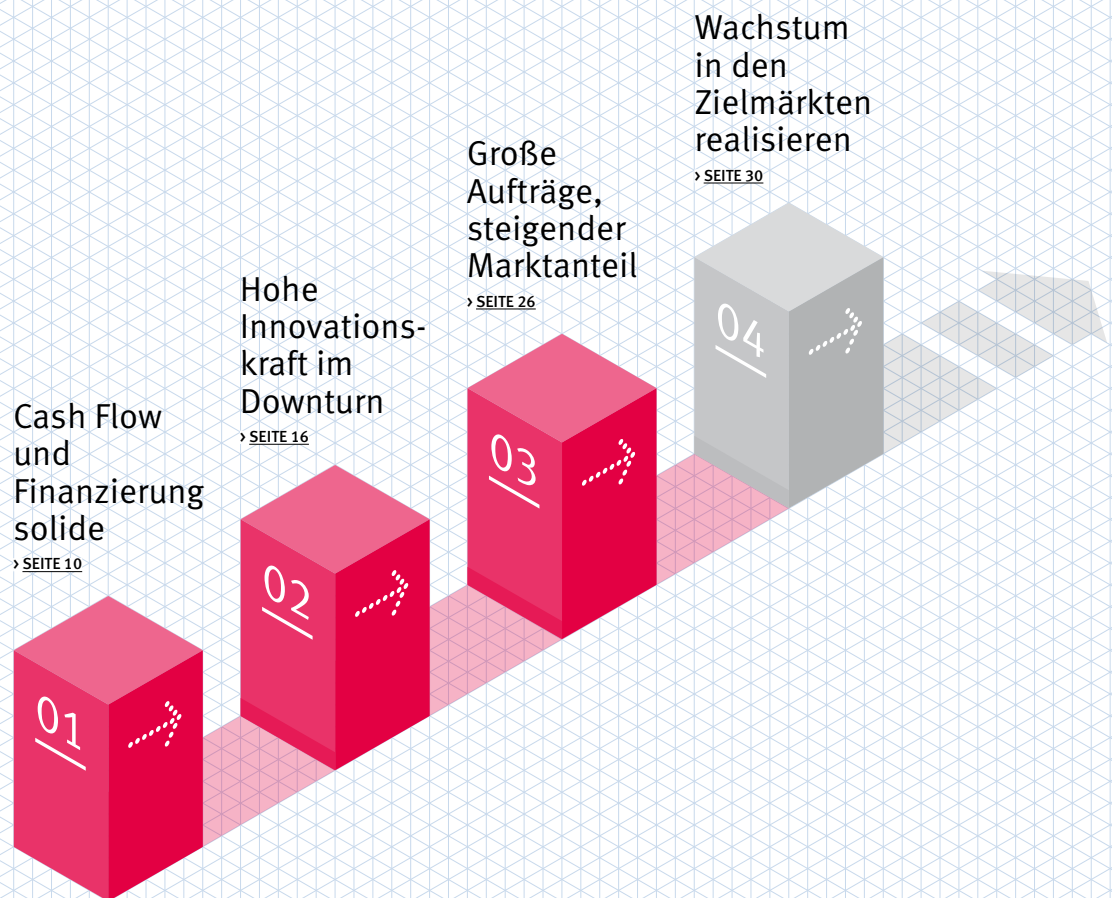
Cash Flow und Finanzierung solide
› SEITE 10

01

Hohe Innovationskraft im Downturn
› SEITE 16

02

Große Aufträge, steigender Marktanteil
› SEITE 26

03

Wachstum in den Zielmärkten realisieren
› SEITE 30

04